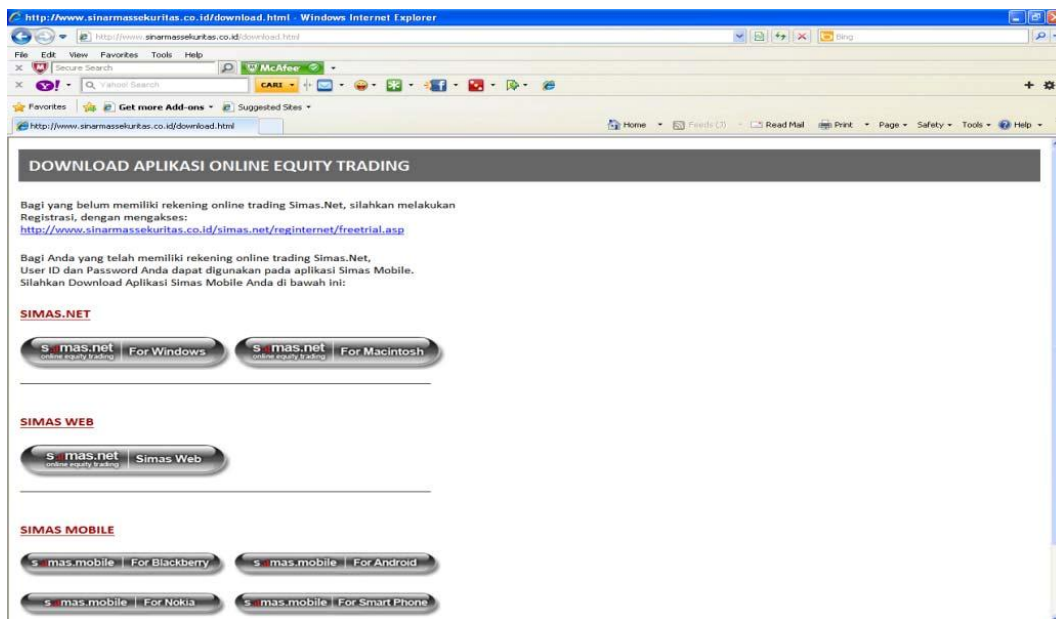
http://www.sinarmassekuritas.co.id/download.html - Windows Internet Explorer

http://www.sinarmassekuritas.co.id/download.html

Bing

File Edit View Favorites Tools Help

Secure Search

McAfee

Yahoo! Search

CARI

Favorites

Get more Add-ons

Suggested Sites

http://www.sinarmassekuritas.co.id/download.html

Home Feeds (3) Read Mail Print Page Safety Tools Help

DOWNLOAD APLIKASI ONLINE EQUITY TRADING

Bagi yang belum memiliki rekening online trading Simas.Net, silahkan melakukan Registrasi, dengan mengakses:
http://www.sinarmassekuritas.co.id/simas.net/reginternet/freetrial.asp

Bagi Anda yang telah memiliki rekening online trading Simas.Net,
User ID dan Password Anda dapat digunakan pada aplikasi Simas Mobile.
Silahkan Download Aplikasi Simas Mobile Anda di bawah ini:

SIMAS.NET

simas.net online equity trading | For Windows

simas.net online equity trading | For Macintosh

SIMAS WEB

simas.net online equity trading | Simas Web

SIMAS MOBILE

simas.mobile | For Blackberry

simas.mobile | For Android

simas.mobile | For Nokia

simas.mobile | For Smart Phone